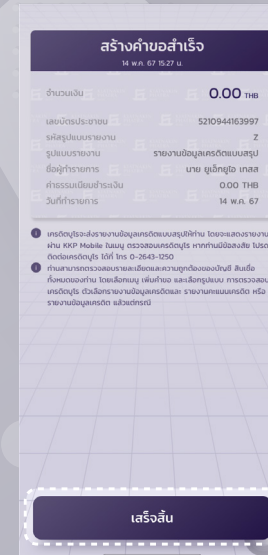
สร้างคำขอสำเร็จ
14 พ.ค. 67 15:27 น.

จำนวนเงิน 0.00 THB

เลขบัตรประชาชน 5210944163997
รหัสรูปแบบรายงาน Z
รูปแบบรายงาน รายงานข้อมูลเครดิตแบบสรุป
ชื่อผู้ทำรายการ นาย ยูเอ็กยูโอ เทสส
ค่าธรรมเนียมชำระเงิน 0.00 THB
วันที่ทำรายการ 14 พ.ค. 67

เครดิตบูโรจะส่งรายงานข้อมูลเครดิตแบบสรุปให้ท่าน โดยจะแสดงรายงาน ผ่าน KKP Mobile ในเมนู ตรวจสอบเครดิตบูโร หากท่านมีข้อสงสัย โปรดติดต่อเครดิตบูโร ได้ที่ โทร 0-2643-1250

ท่านสามารถตรวจสอบรายละเอียดและความถูกต้องของบัญชี สินเชื่อทั้งหมดของท่าน โดยเลือกเมนู เพิ่มเติม และเลือกรูปแบบ การตรวจสอบเครดิตบูโร ตัวเลือกรายงานข้อมูลเครดิตและ รายงานคะแนนเครดิต หรือรายงานข้อมูลเครดิต แล้วต่อกรณี

เสร็จสิ้น